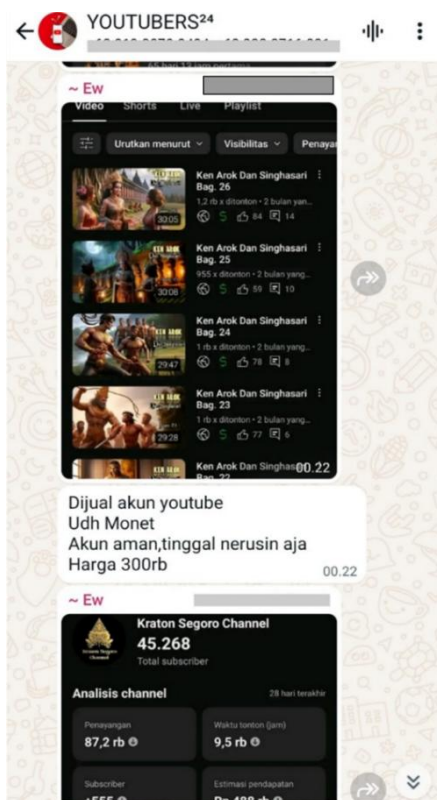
YOUTUBERS²⁴

~ Ew

Video Shorts Live Playlist

Urutkan menurut Visibilitas Penayan

Ken Arok Dan Singhasari Bag. 26
1,2 rb x ditonton • 2 bulan yang...
30:05
84 14

Ken Arok Dan Singhasari Bag. 25
955 x ditonton • 2 bulan yang...
30:06
59 10

Ken Arok Dan Singhasari Bag. 24
1 rb x ditonton • 2 bulan yang...
29:47
78 8

Ken Arok Dan Singhasari Bag. 23
1 rb x ditonton • 2 bulan yang...
29:28
77 6

Ken Arok Dan Singhas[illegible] 00.22

Dijual akun youtube
Udh Monet
Akun aman,tinggal nerusin aja
Harga 300rb
00.22

~ Ew

Kraton Segoro Channel
45.268
Total subscriber

Analisis channel
28 hari terakhir

Penayangan
87,2 rb

Waktu tonton (jam)
9,5 rb

Subscriber
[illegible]

Estimasi pendapatan
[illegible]